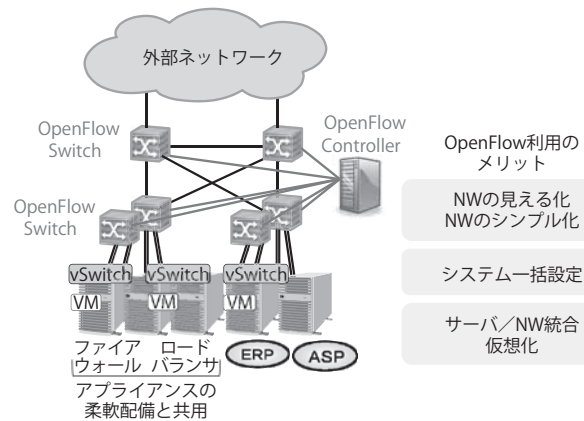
外部ネットワーク

OpenFlow Switch

OpenFlow Controller

OpenFlow Switch

vSwitch
vSwitch
vSwitch

VM
VM
VM

ファイアウォール
ロードバランサ

ERP
ASP

アプライアンスの柔軟配備と共用

OpenFlow利用のメリット

NWの見える化
NWのシンプル化

システム一括設定

サーバ／NW統合仮想化